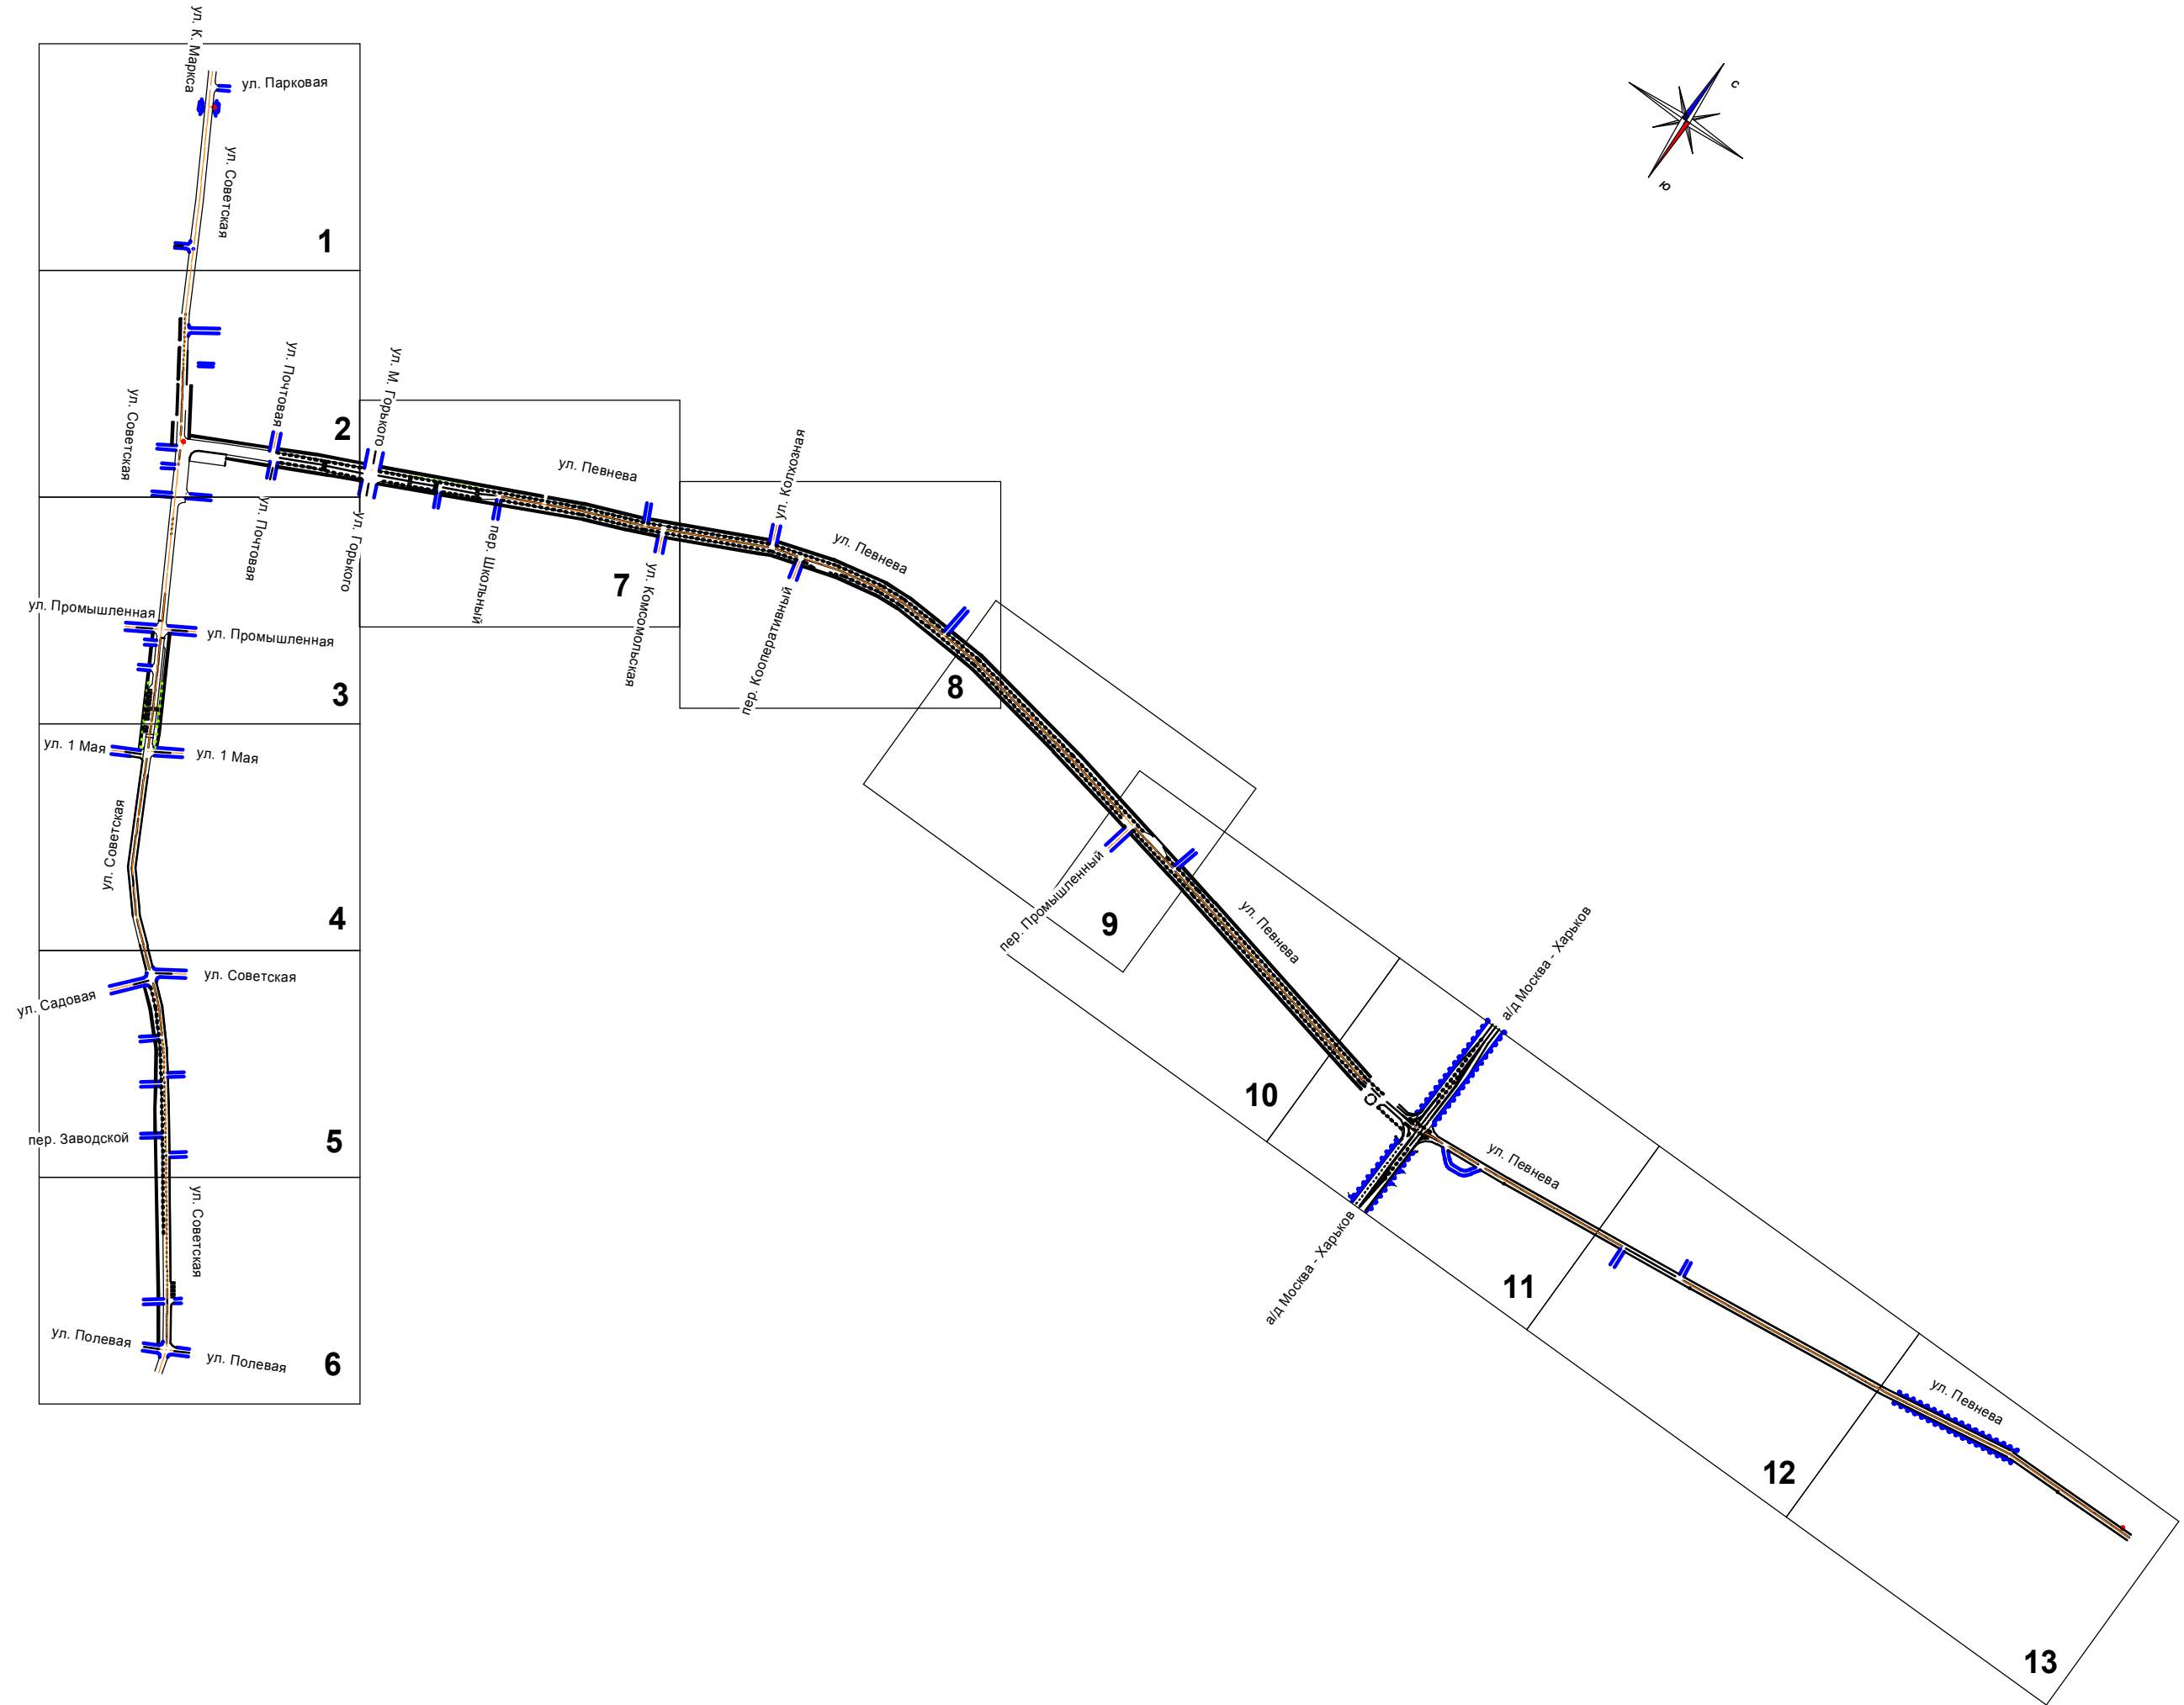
ул. К. Маркса
ул. Парковая
ул. Советская
1
ул. Советская
ул. Почтовая
ул. М. Горького
2
ул. Певнева
ул. Почтовая
ул. Горького
пер. Школьный
7
ул. Комсомольская
ул. Колхозная
ул. Певнева
пер. Кооперативный
8
ул. Промышленная
ул. Промышленная
3
ул. 1 Мая
ул. 1 Мая
ул. Советская
4
пер. Промышленный
9
ул. Певнева
ул. Садовая
ул. Советская
пер. Заводской
5
10
а/д Москва - Харьков
ул. Певнева
а/д Москва - Харьков
11
ул. Советская
ул. Полевая
ул. Полевая
6
ул. Певнева
12
13
с
ю